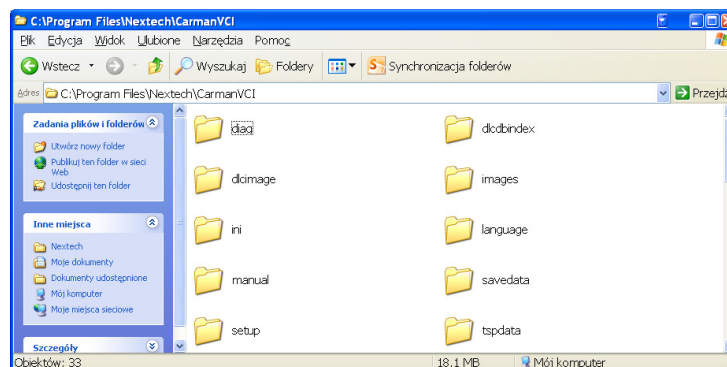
C:\Program Files\Nextech\CarmanVCI

Plik Edycja Widok Ulubione Narzędzia Pomoc

Wstecz Wyszukaj Foldery Synchronizacja folderów

Adres C:\Program Files\Nextech\CarmanVCI Przejdź

Zadania plików i folderów
Utwórz nowy folder
Publikuj ten folder w sieci Web
Udostępnij ten folder

Inne miejsca
Nextech
Moje dokumenty
Dokumenty udostępnione
Mój komputer
Moje miejsca sieciowe

Szczegóły

diag
dlcdbindex
dlcimage
images
ini
language
manual
savedata
setup
tspdata

Obiektów: 33
18,1 MB
Mój komputer